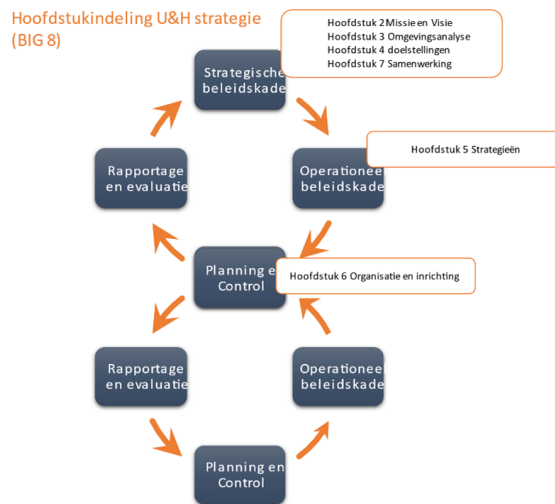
Hoofdstukindeling U&H strategie (BIG 8)

Hoofdstuk 2 Missie en Visie
Hoofdstuk 3 Omgevingsanalyse
Hoofdstuk 4 doelstellingen
Hoofdstuk 7 Samenwerking

Strategische beleidskade

Hoofdstuk 5 Strategieën

Rapportage en evaluatie

Operationeel beleidskade

Planning en Control

Hoofdstuk 6 Organisatie en inrichting

Rapportage en evaluatie

Operationeel beleidskade

Planning en Control